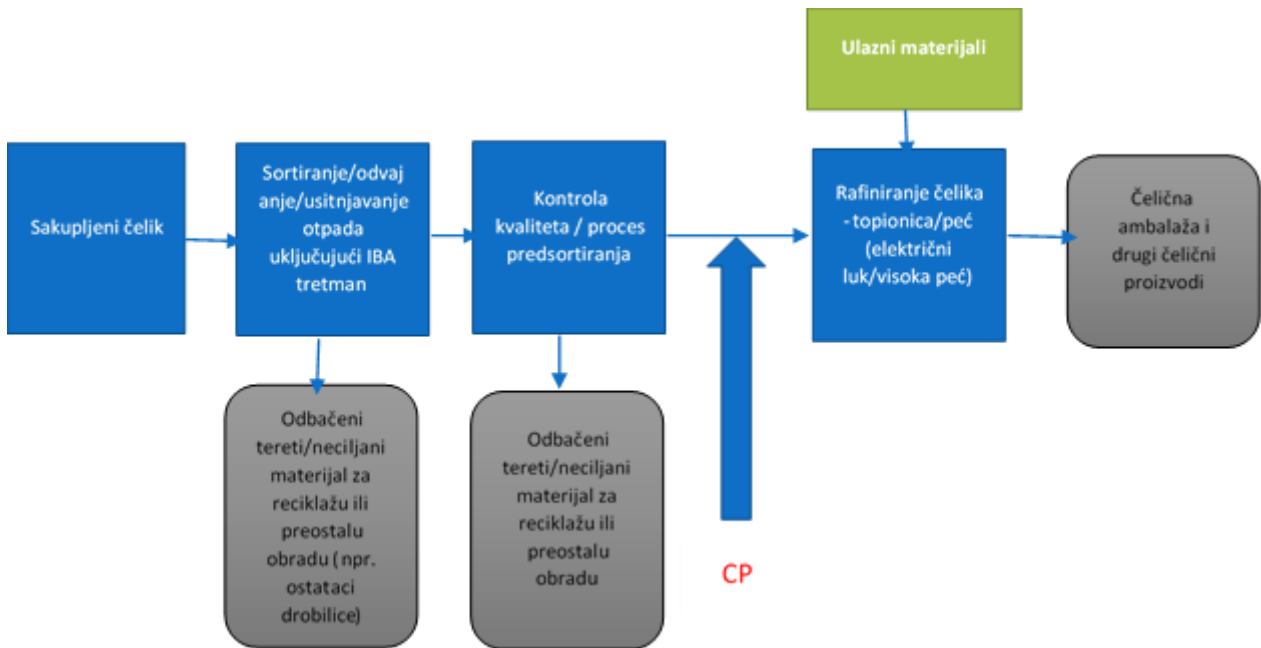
Ulazni materijali

Sakupljeni čelik

Sortiranje/odvajanje/usitnjavanje otpada uključujući IBA tretman

Kontrola kvaliteta / proces predsortiranja

Rafiniranje čelika - topionica/peć (električni luk/visoka peć)

Čelična ambalaža i drugi čelični proizvodi

Odbačeni tereti/neciljani materijal za reciklažu ili preostalu obradu ( npr. ostataci drobilice)

Odbačeni tereti/neciljani materijal za reciklažu ili preostalu obradu

CP